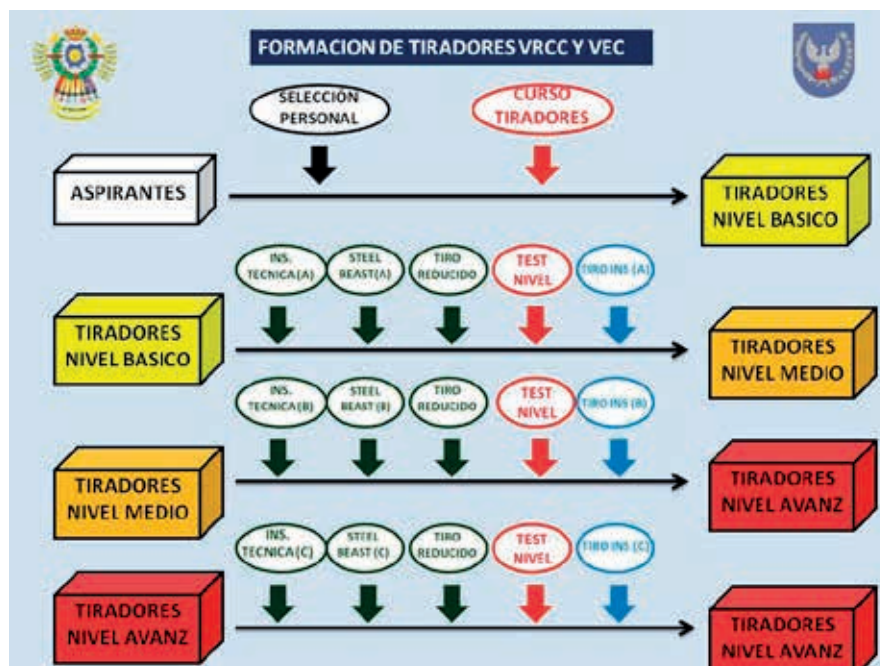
FORMACION DE TIRADORES VRCC Y VEC

SELECCIÓN PERSONAL

CURSO TIRADORES

ASPIRANTES

TIRADORES NIVEL BASICO

INS. TECNICA(A)

STEEL BEAST(A)

TIRO REDUCIDO

TEST NIVEL

TIRO INS (A)

TIRADORES NIVEL BASICO

TIRADORES NIVEL MEDIO

INS. TECNICA(B)

STEEL BEAST(B)

TIRO REDUCIDO

TEST NIVEL

TIRO INS (B)

TIRADORES NIVEL MEDIO

TIRADORES NIVEL AVANZ

INS. TECNICA(C)

STEEL BEAST (C)

TIRO REDUCIDO

TEST NIVEL

TIRO INS (C)

TIRADORES NIVEL AVANZ

TIRADORES NIVEL AVANZ